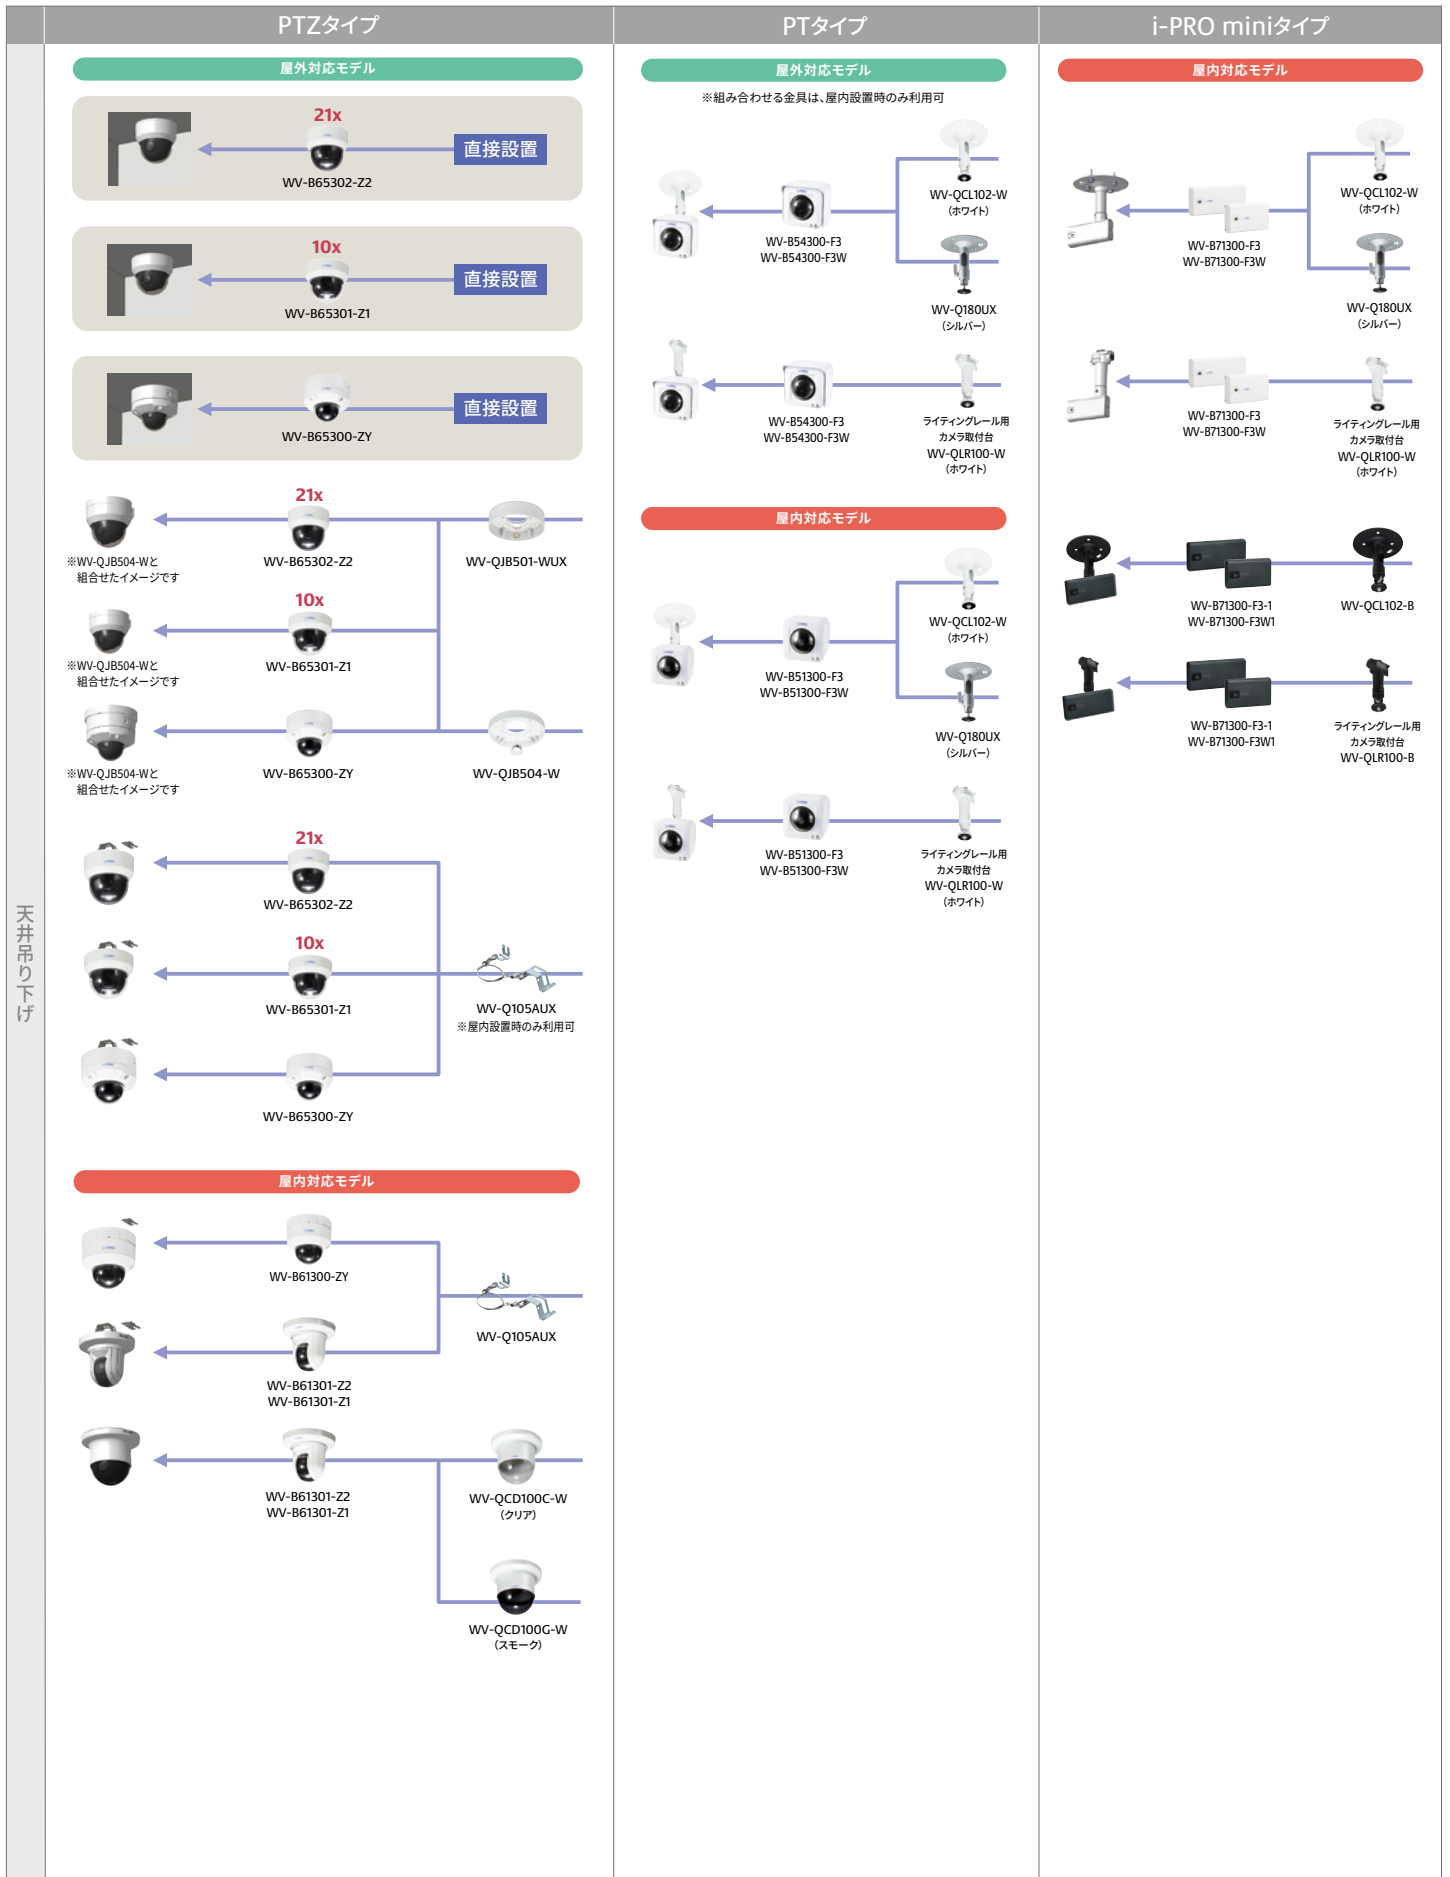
PTZタイプ

PTタイプ

i-PRO miniタイプ

天井吊り下げ

屋外対応モデル

21x
WV-B65302-Z2
直接設置

10x
WV-B65301-Z1
直接設置

WV-B65300-ZY
直接設置

※WV-QJB504-Wと組合せたイメージです
21x
WV-B65302-Z2
WV-QJB501-WUX

※WV-QJB504-Wと組合せたイメージです
10x
WV-B65301-Z1

※WV-QJB504-Wと組合せたイメージです
WV-B65300-ZY
WV-QJB504-W

21x
WV-B65302-Z2

10x
WV-B65301-Z1
WV-Q105AUX
※屋内設置時のみ利用可

WV-B65300-ZY

屋内対応モデル

WV-B61300-ZY
WV-Q105AUX

WV-B61301-Z2
WV-B61301-Z1

WV-B61301-Z2
WV-B61301-Z1
WV-QCD100C-W
(クリア)
WV-QCD100G-W
(スモーク)

屋外対応モデル
※組み合わせる金具は、屋内設置時のみ利用可

WV-B54300-F3
WV-B54300-F3W
WV-QCL102-W
(ホワイト)
WV-Q180UX
(シルバー)

WV-B54300-F3
WV-B54300-F3W
ライティングレール用カメラ取付台
WV-QLR100-W
(ホワイト)

屋内対応モデル

WV-B51300-F3
WV-B51300-F3W
WV-QCL102-W
(ホワイト)
WV-Q180UX
(シルバー)

WV-B51300-F3
WV-B51300-F3W
ライティングレール用カメラ取付台
WV-QLR100-W
(ホワイト)

屋内対応モデル

WV-B71300-F3
WV-B71300-F3W
WV-QCL102-W
(ホワイト)
WV-Q180UX
(シルバー)

WV-B71300-F3
WV-B71300-F3W
ライティングレール用カメラ取付台
WV-QLR100-W
(ホワイト)

WV-B71300-F3-1
WV-B71300-F3W1
WV-QCL102-B

WV-B71300-F3-1
WV-B71300-F3W1
ライティングレール用カメラ取付台
WV-QLR100-B